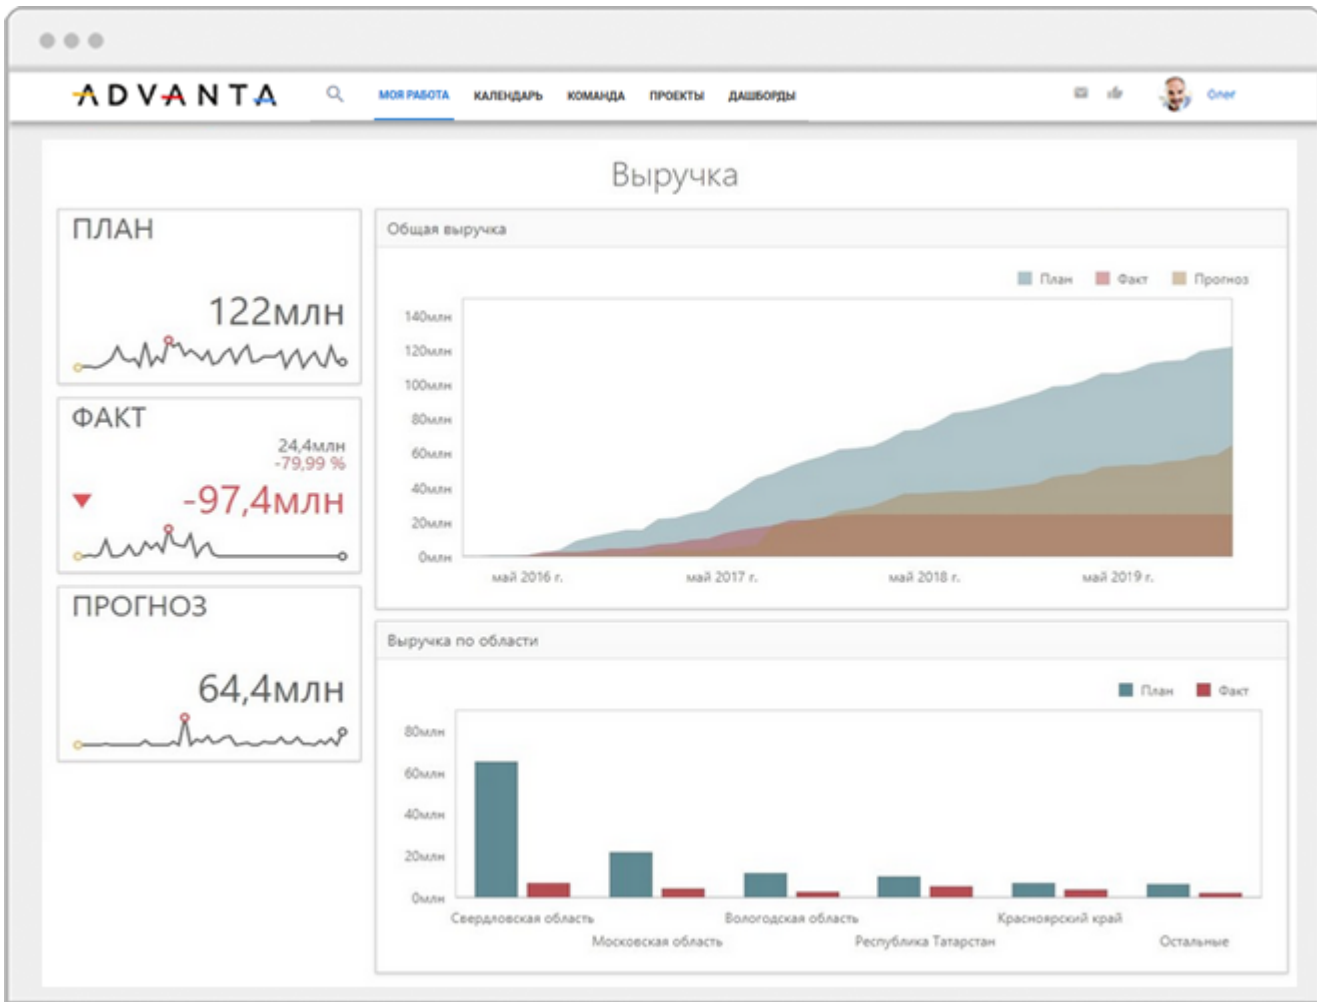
ADVANTA

МОЯ РАБОТА КАЛЕНДАРЬ КОМАНДА ПРОЕКТЫ ДАШБОРДЫ

Олег

Выручка

ПЛАН

122млн

ФАКТ

24,4млн
-79,99 %

-97,4млн

ПРОГНОЗ

64,4млн

Общая выручка

План Факт Прогноз

140млн
120млн
100млн
80млн
60млн
40млн
20млн
0млн

май 2016 г. май 2017 г. май 2018 г. май 2019 г.

Выручка по области

План Факт

80млн
60млн
40млн
20млн
0млн

Свердловская область Московская область Вологодская область Республика Татарстан Красноярский край Остальные